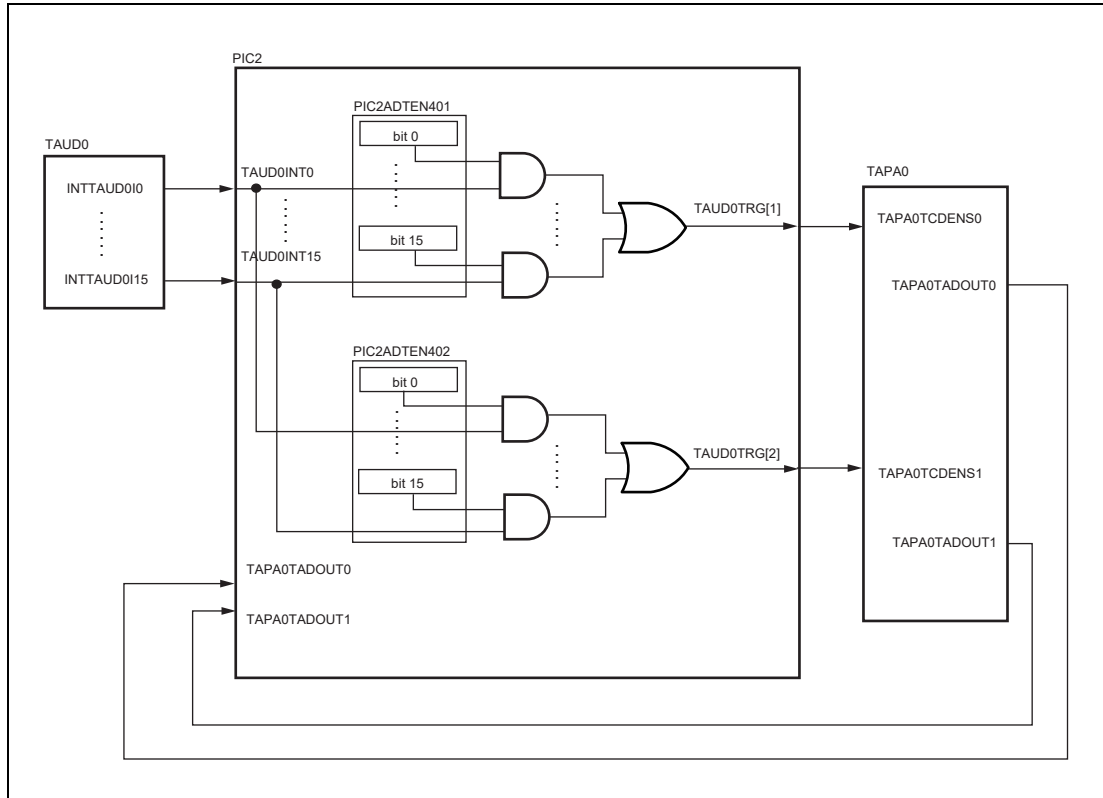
PIC2

TAUD0

INTTAUD0I0

INTTAUD0I15

TAUD0INT0

TAUD0INT15

PIC2ADTEN401

bit 0

bit 15

TAUD0TRG[1]

PIC2ADTEN402

bit 0

bit 15

TAUD0TRG[2]

TAPA0TADOUT0

TAPA0TADOUT1

TAPA0

TAPA0TCDENS0

TAPA0TADOUT0

TAPA0TCDENS1

TAPA0TADOUT1